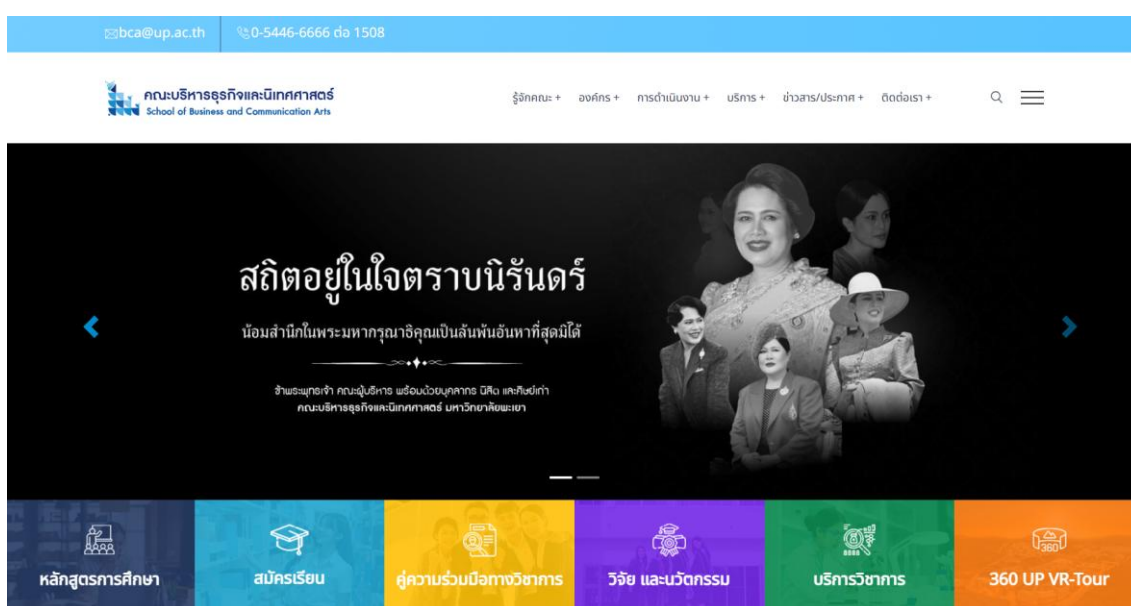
bca@up.ac.th
0-5446-6666 ต่อ 1508

คณะบริหารธุรกิจและนิเทศศาสตร์
School of Business and Communication Arts

รู้จักคณะ + องค์กร + การดำเนินงาน + บริการ + ข่าวสาร/ประกาศ + ติดต่อเรา +

สถิตอยู่ในใจตราบนิรันดร์

น้อมสำนึกในพระมหากรุณาธิคุณเป็นล้นพ้นอันหาที่สุดมิได้

ข้าพระพุทธเจ้า คณะผู้บริหาร พร้อมด้วยบุคลากร นิสิต และศิษย์เก่า
คณะบริหารธุรกิจและนิเทศศาสตร์ มหาวิทยาลัยพะเยา

หลักสูตรการศึกษา
สมัครเรียน
คู่ความร่วมมือทางวิชาการ
วิจัย และนวัตกรรม
บริการวิชาการ
360 UP VR-Tour